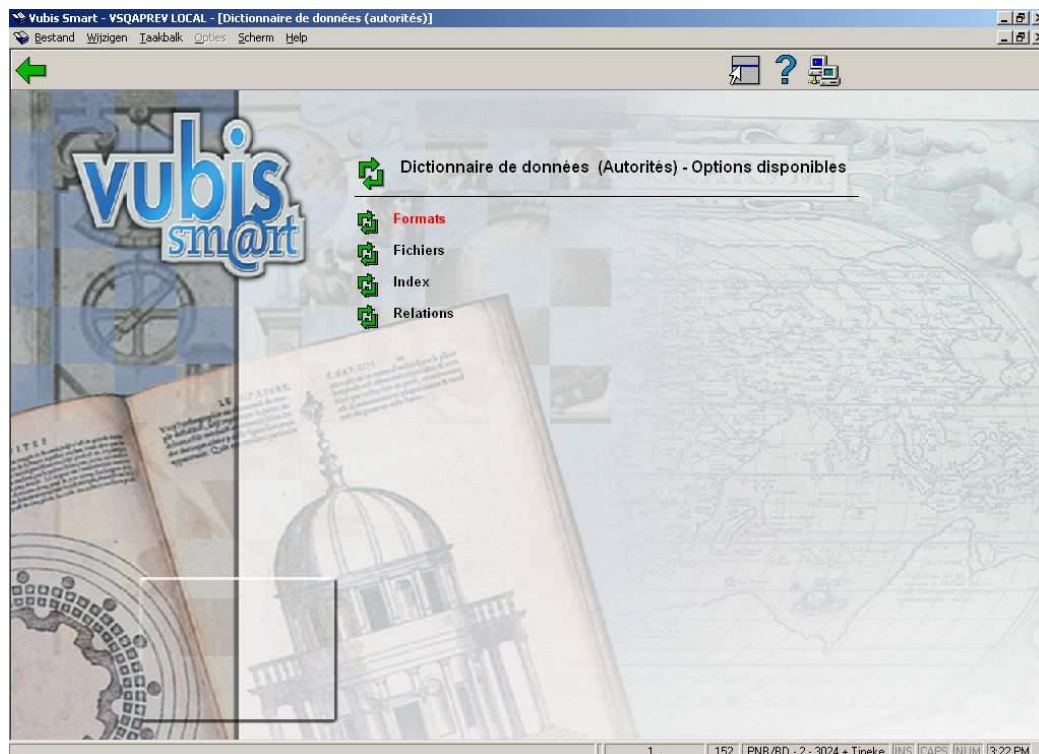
Vubis Smart - VSQAPREV LOCAL - [Dictionnaire de données (autorités)]

Bestand Wijzigen Taakbalk Opties Scherm Help

vubis sm@rt

Dictionnaire de données (Autorités) - Options disponibles

Formats

Fichiers

Index

Relations

1 | 152 | PNB/BD - 2 - 3024 + Tineke | INS | CAPS | NUM | 3:22 PM